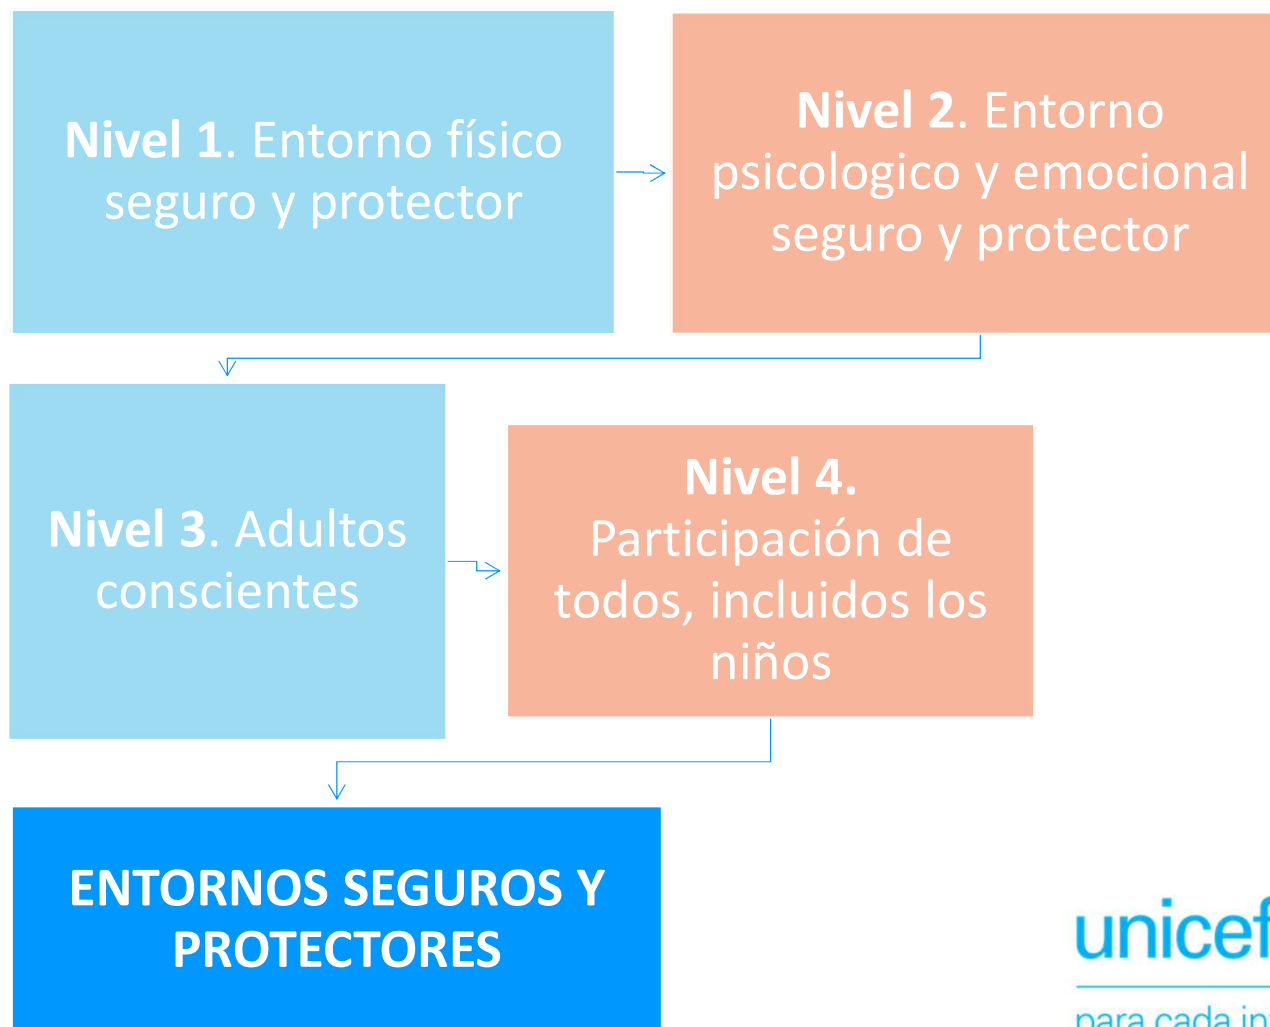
**Nivel 1**. Entorno físico seguro y protector

**Nivel 2**. Entorno psicologico y emocional seguro y protector

**Nivel 3**. Adultos conscientes

**Nivel 4.** Participación de todos, incluidos los niños

**ENTORNOS SEGUROS Y PROTECTORES**

unicef

para cada in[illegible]